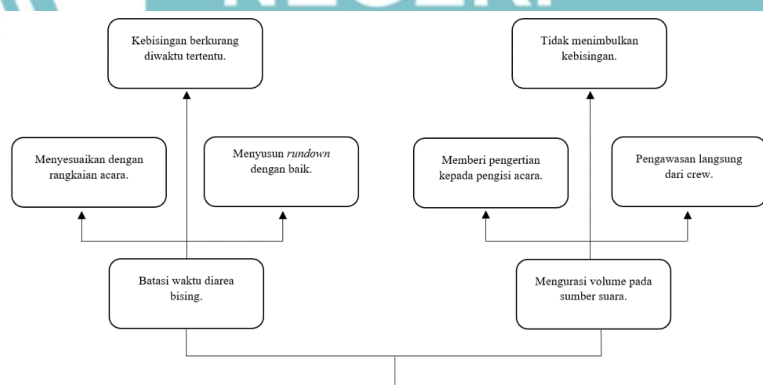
Kebisingan berkurang diwaktu tertentu.

Tidak menimbulkan kebisingan.

Menyesuaikan dengan rangkaian acara.

Menyusun *rundown* dengan baik.

Memberi pengertian kepada pengisi acara.

Pengawasan langsung dari crew.

Batasi waktu diarea bising.

Mengurasi volume pada sumber suara.